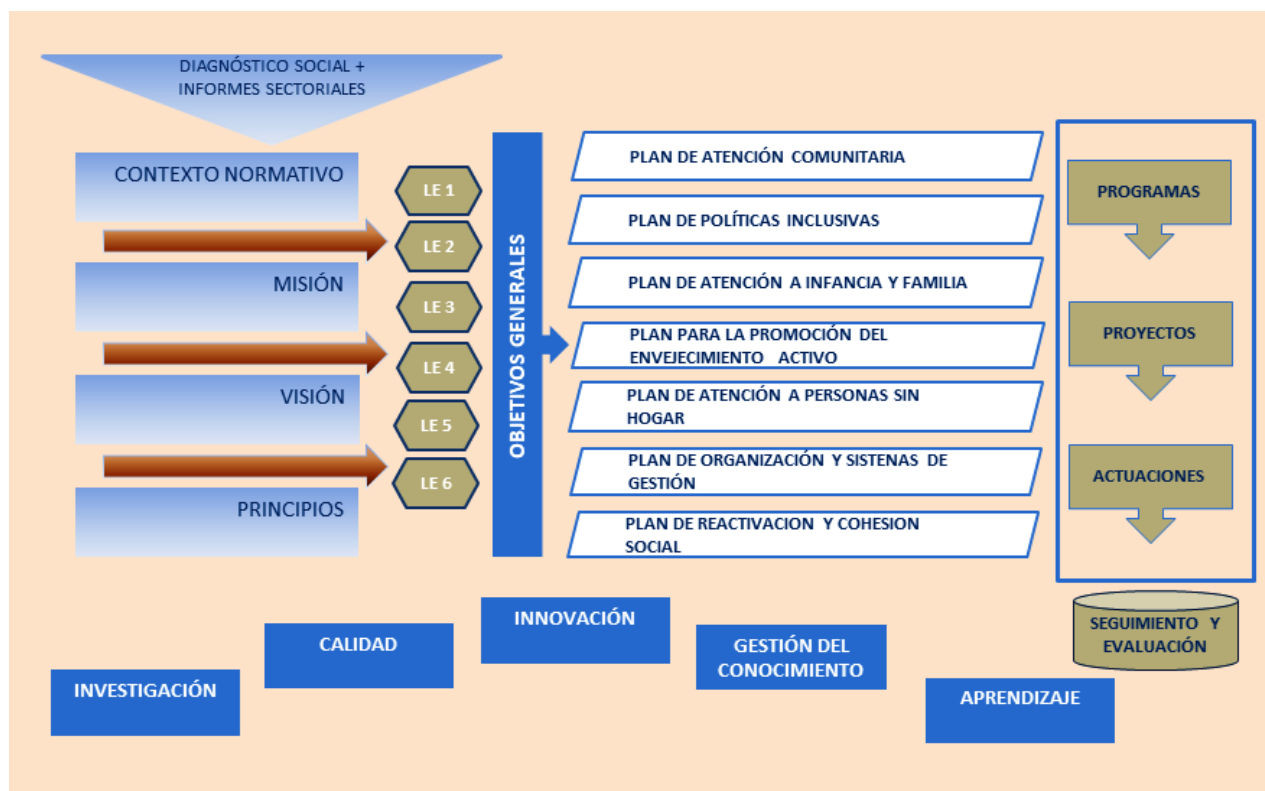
DIAGNÓSTICO SOCIAL + INFORMES SECTORIALES

CONTEXTO NORMATIVO

MISIÓN

VISIÓN

PRINCIPIOS

LE 1

LE 2

LE 3

LE 4

LE 5

LE 6

OBJETIVOS GENERALES

PLAN DE ATENCIÓN COMUNITARIA

PLAN DE POLÍTICAS INCLUSIVAS

PLAN DE ATENCIÓN A INFANCIA Y FAMILIA

PLAN PARA LA PROMOCIÓN DEL ENVEJECIMIENTO ACTIVO

PLAN DE ATENCIÓN A PERSONAS SIN HOGAR

PLAN DE ORGANIZACIÓN Y SISTENAS DE GESTIÓN

PLAN DE REACTIVACION Y COHESION SOCIAL

PROGRAMAS

PROYECTOS

ACTUACIONES

SEGUIMIENTO Y EVALUACIÓN

INVESTIGACIÓN

CALIDAD

INNOVACIÓN

GESTIÓN DEL CONOCIMIENTO

APRENDIZAJE